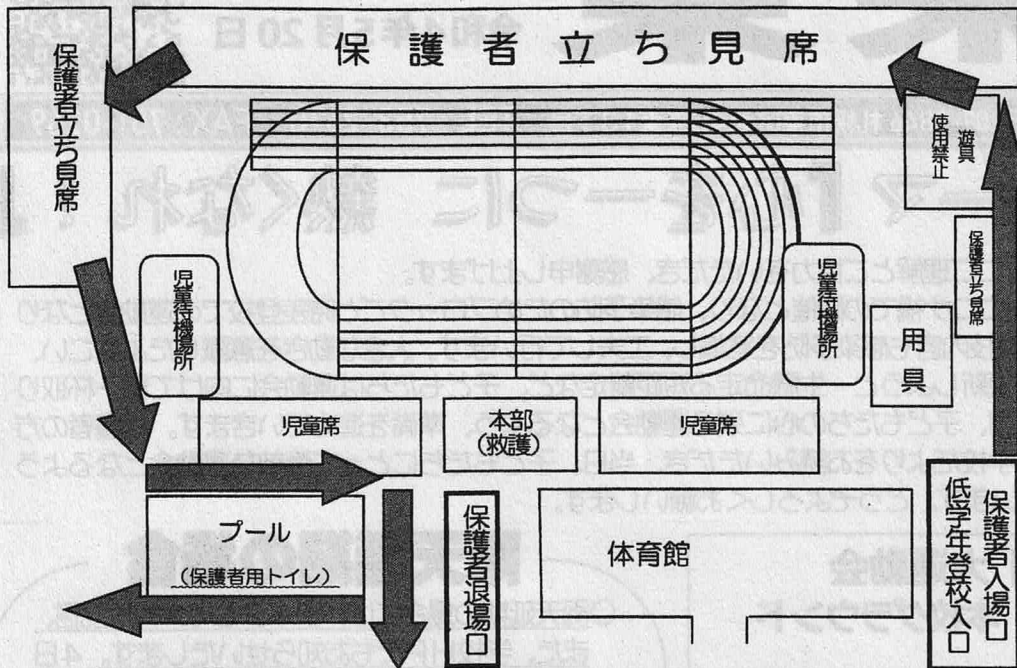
保護者立ち見席

保護者立ち見席

遊具使用禁止

保護者立ち見席

児童待機場所

児童待機場所

用具

児童席

本部
(救護)

児童席

プール
(保護者用トイレ)

保護者退場口

体育館

低学年登校入口

保護者入場口